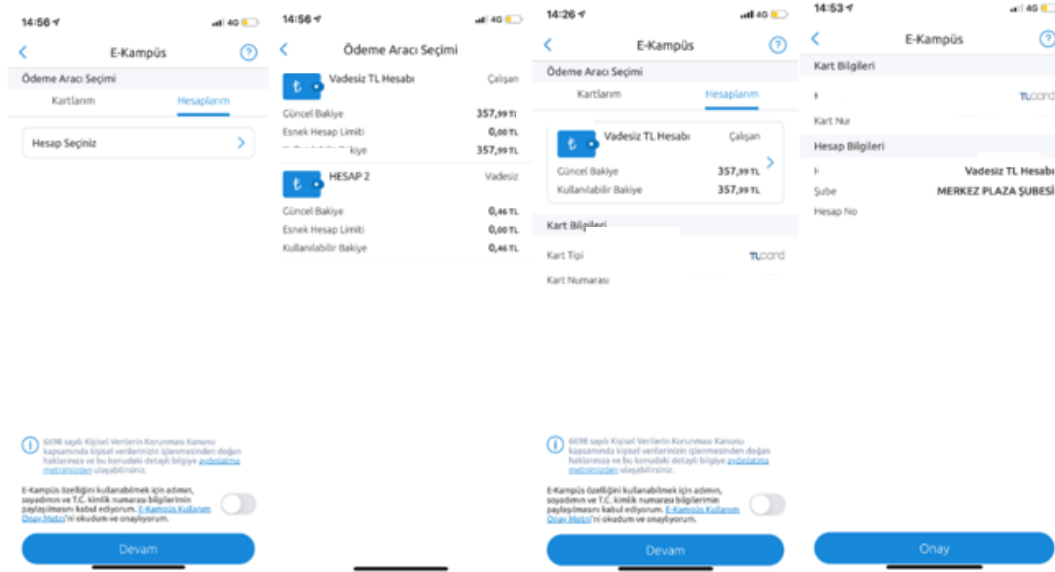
14:56
4G
E-Kampüs
Ödeme Aracı Seçimi
Kartlarım
Hesaplarım
Hesap Seçiniz

6698 sayılı Kişisel Verilerin Korunması Kanunu kapsamında kişisel verilerinizin işlenmesinden doğan haklarınıza ve bu konudaki detaylı bilgiye aydınlatma metnimizden ulaşabilirsiniz.

E-Kampüs özelliğini kullanabilmek için adımın, soyadımın ve T.C. kimlik numarası bilgilerimin paylaşılmasını kabul ediyorum. E-Kampüs Kullanım Onay Metni'ni okudum ve onaylıyorum.

Devam

14:56
4G
Ödeme Aracı Seçimi
Vadesiz TL Hesabı
Çalışan
Güncel Bakiye
357,99 TL
Esnek Hesap Limiti
0,00 TL
Kullanılabilir Bakiye
357,99 TL
HESAP 2
Vadesiz
Güncel Bakiye
0,46 TL
Esnek Hesap Limiti
0,00 TL
Kullanılabilir Bakiye
0,46 TL

14:26
4G
E-Kampüs
Ödeme Aracı Seçimi
Kartlarım
Hesaplarım
Vadesiz TL Hesabı
Çalışan
Güncel Bakiye
357,99 TL
Kullanılabilir Bakiye
357,99 TL
Kart Bilgileri
Kart Tipi
TLcard
Kart Numarası

6698 sayılı Kişisel Verilerin Korunması Kanunu kapsamında kişisel verilerinizin işlenmesinden doğan haklarınıza ve bu konudaki detaylı bilgiye aydınlatma metnimizden ulaşabilirsiniz.

E-Kampüs özelliğini kullanabilmek için adımın, soyadımın ve T.C. kimlik numarası bilgilerimin paylaşılmasını kabul ediyorum. E-Kampüs Kullanım Onay Metni'ni okudum ve onaylıyorum.

Devam

14:53
4G
E-Kampüs
Kart Bilgileri
TLcard
Kart Nu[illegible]
Hesap Bilgileri
Vadesiz TL Hesabı
Şube
MERKEZ PLAZA ŞUBESİ
Hesap No

Onay